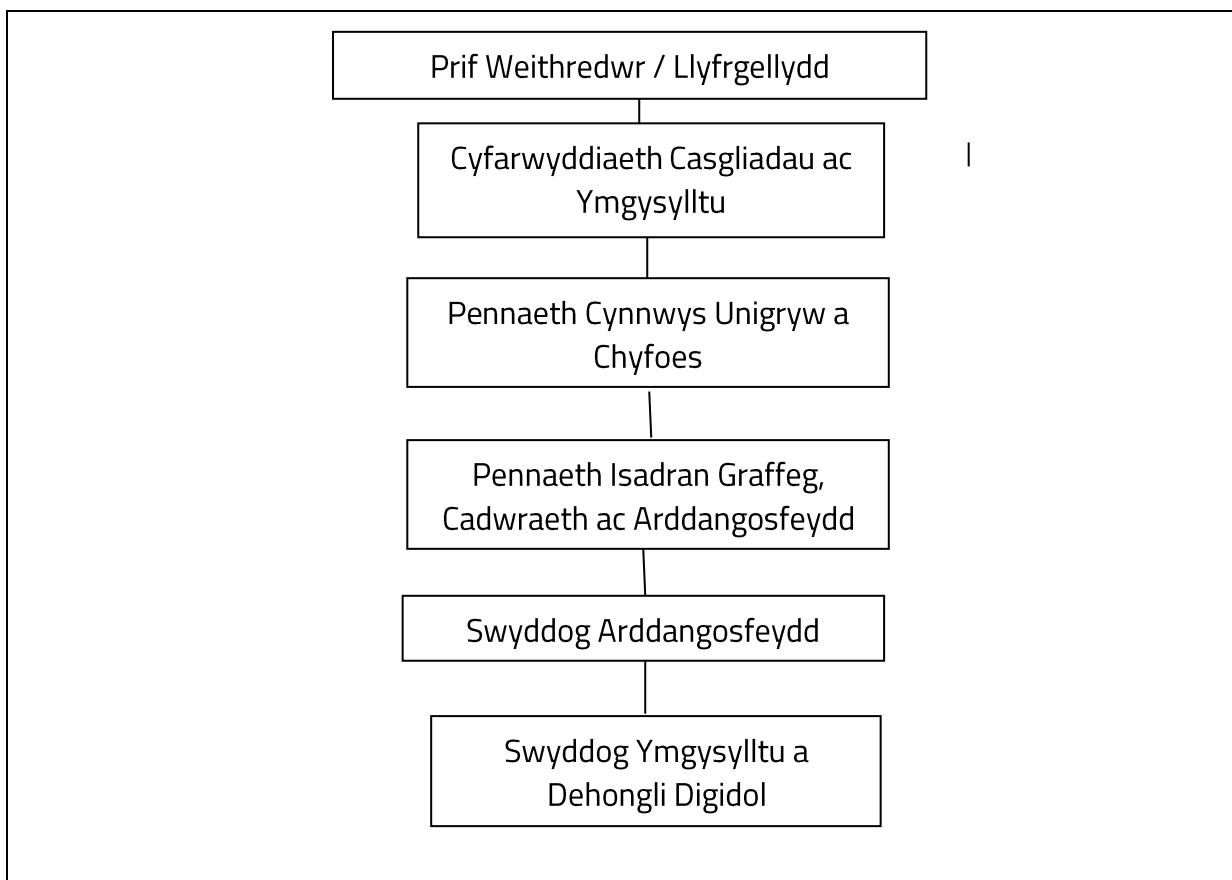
Prif Weithredwr / Llyfrgellydd

Cyfarwyddiaeth Casgliadau ac Ymgysylltu

Pennaeth Cynnwys Unigryw a Chyfoes

Pennaeth Isadran Graffeg, Cadwraeth ac Arddangosfeydd

Swyddog Arddangosfeydd

Swyddog Ymgysylltu a Dehongli Digidol